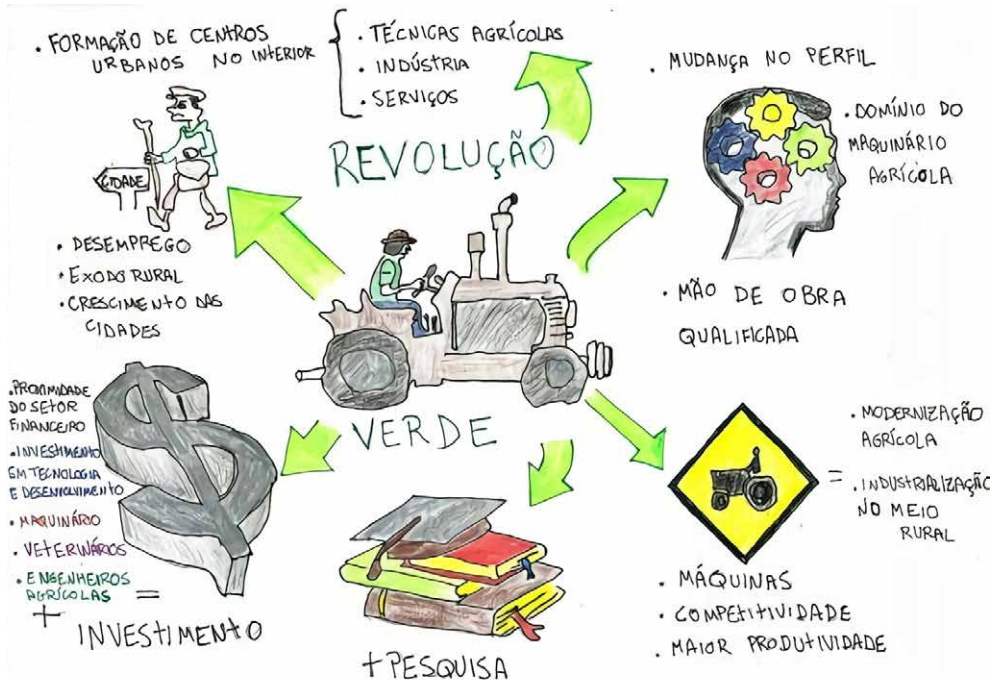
. FORMAÇÃO DE CENTROS URBANOS NO INTERIOR

. TÉCNICAS AGRÍCOLAS
. INDÚSTRIA
. SERVIÇOS

REVOLUÇÃO

. MUDANÇA NO PERFIL

. DOMÍNIO DO MAQUINÁRIO AGRÍCOLA

CIDADE

. DESEMPREGO
. EXODO RURAL
. CRESCIMENTO DAS CIDADES

. MÃO DE OBRA QUALIFICADA

. PROXIMIDADE DO SETOR FINANCEIRO
. INVESTIMENTO EM TECNOLOGIA E DESENVOLVIMENTO
. MAQUINÁRIO
. VETERINÁRIOS
. ENGENHEIROS AGRÍCOLAS
+ = INVESTIMENTO

VERDE

. MODERNIZAÇÃO AGRÍCOLA
= . INDUSTRIALIZAÇÃO NO MEIO RURAL

. MÁQUINAS
. COMPETITIVIDADE
. MAIOR PRODUTIVIDADE

+ PESQUISA